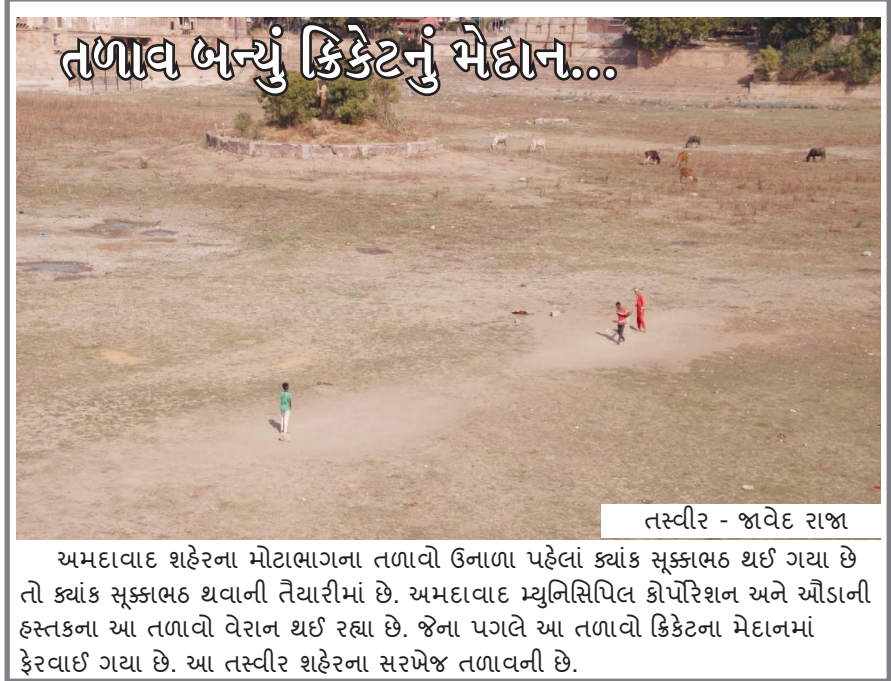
તળાવ બન્યું ક્રિકેટનું મેદાન...

તસ્વીર - જાવેદ રાજા

અમદાવાદ શહેરના મોટાભાગના તળાવો ઉનાળા પહેલાં ક્યાંક સૂક્કાભઠ થઈ ગયા છે તો ક્યાંક સૂક્કાભઠ થવાની તૈયારીમાં છે. અમદાવાદ મ્યુનિસિપિલ કોર્પોરેશન અને ઔડાની હસ્તકના આ તળાવો વેરાન થઈ રહ્યા છે. જેના પગલે આ તળાવો ક્રિકેટના મેદાનમાં ફેરવાઈ ગયા છે. આ તસ્વીર શહેરના સરખેજ તળાવની છે.